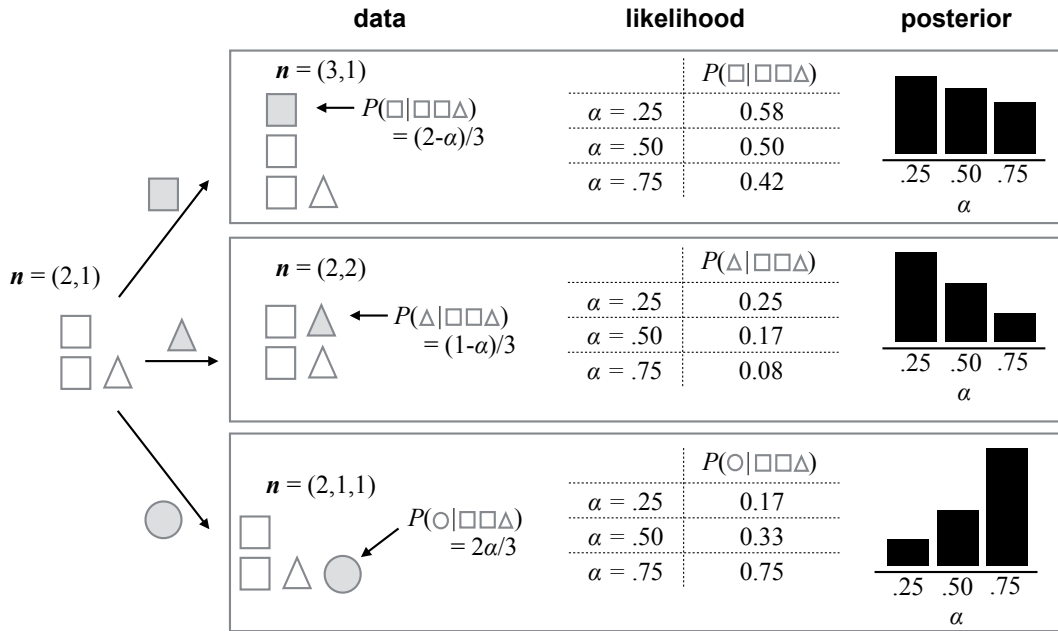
data

likelihood

posterior

$\boldsymbol{n} = (2,1)$

$\boldsymbol{n} = (3,1)$

$P(\square|\square\square\triangle) = (2-\alpha)/3$

| | $P(\square|\square\square\triangle)$ |
|---|---|
| $\alpha = .25$ | 0.58 |
| $\alpha = .50$ | 0.50 |
| $\alpha = .75$ | 0.42 |

.25 .50 .75
$\alpha$

$\boldsymbol{n} = (2,2)$

$P(\triangle|\square\square\triangle) = (1-\alpha)/3$

| | $P(\triangle|\square\square\triangle)$ |
|---|---|
| $\alpha = .25$ | 0.25 |
| $\alpha = .50$ | 0.17 |
| $\alpha = .75$ | 0.08 |

.25 .50 .75
$\alpha$

$\boldsymbol{n} = (2,1,1)$

$P(\bigcirc|\square\square\triangle) = 2\alpha/3$

| | $P(\bigcirc|\square\square\triangle)$ |
|---|---|
| $\alpha = .25$ | 0.17 |
| $\alpha = .50$ | 0.33 |
| $\alpha = .75$ | 0.75 |

.25 .50 .75
$\alpha$